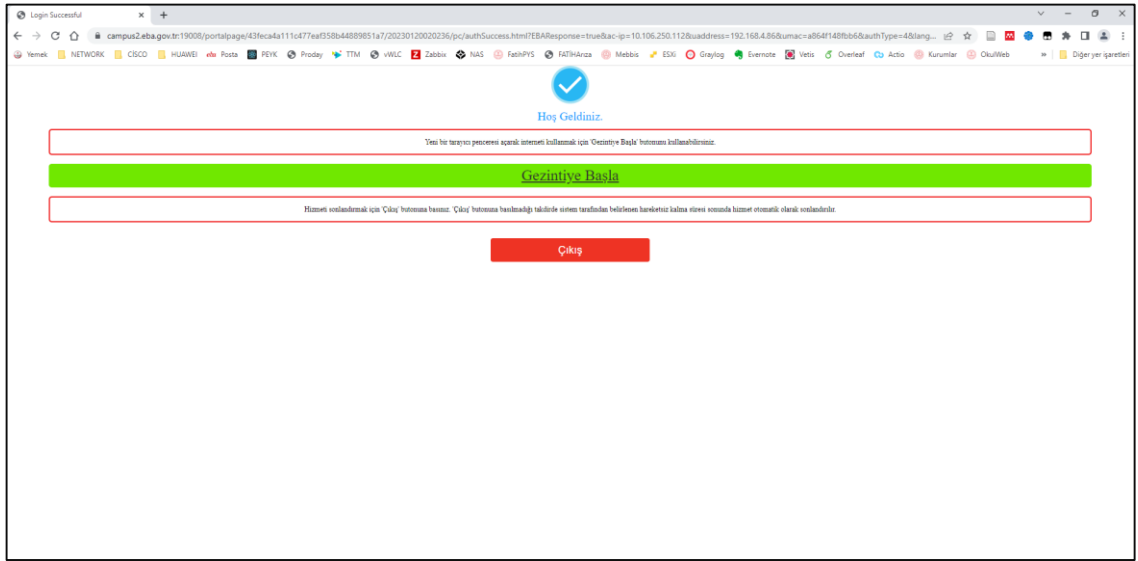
Login Successful

campus2.eba.gov.tr:19008/portalpage/43feca4a111c477eaf358b44889851a7/20230120020236/pc/authSuccess.html?EBAResponse=true&ac-ip=10.106.250.112&uaddress=192.168.4.86&umac=a864f148fbb6&authType=4&lang...

Yemek NETWORK CİSCO HUAWEI Posta PEYK Proday TTM vWLC Zabbix NAS FatihPYS FATİHArıza Mebbis ESXİ Graylog Evernote Vetis Overleaf Actio Kurumlar OkulWeb Diğer yer işaretleri

Hoş Geldiniz.

Yeni bir tarayıcı penceresi açarak interneti kullanmak için 'Gezintiye Başla' butonunu kullanabilirsiniz.

Gezintiye Basla

Hizmeti sonlandırmak için 'Çıkış' butonuna basınız. 'Çıkış' butonuna basılmadığı takdirde sistem tarafından belirlenen hareketsiz kalma süresi sonunda hizmet otomatik olarak sonlandırılır.

Çıkış